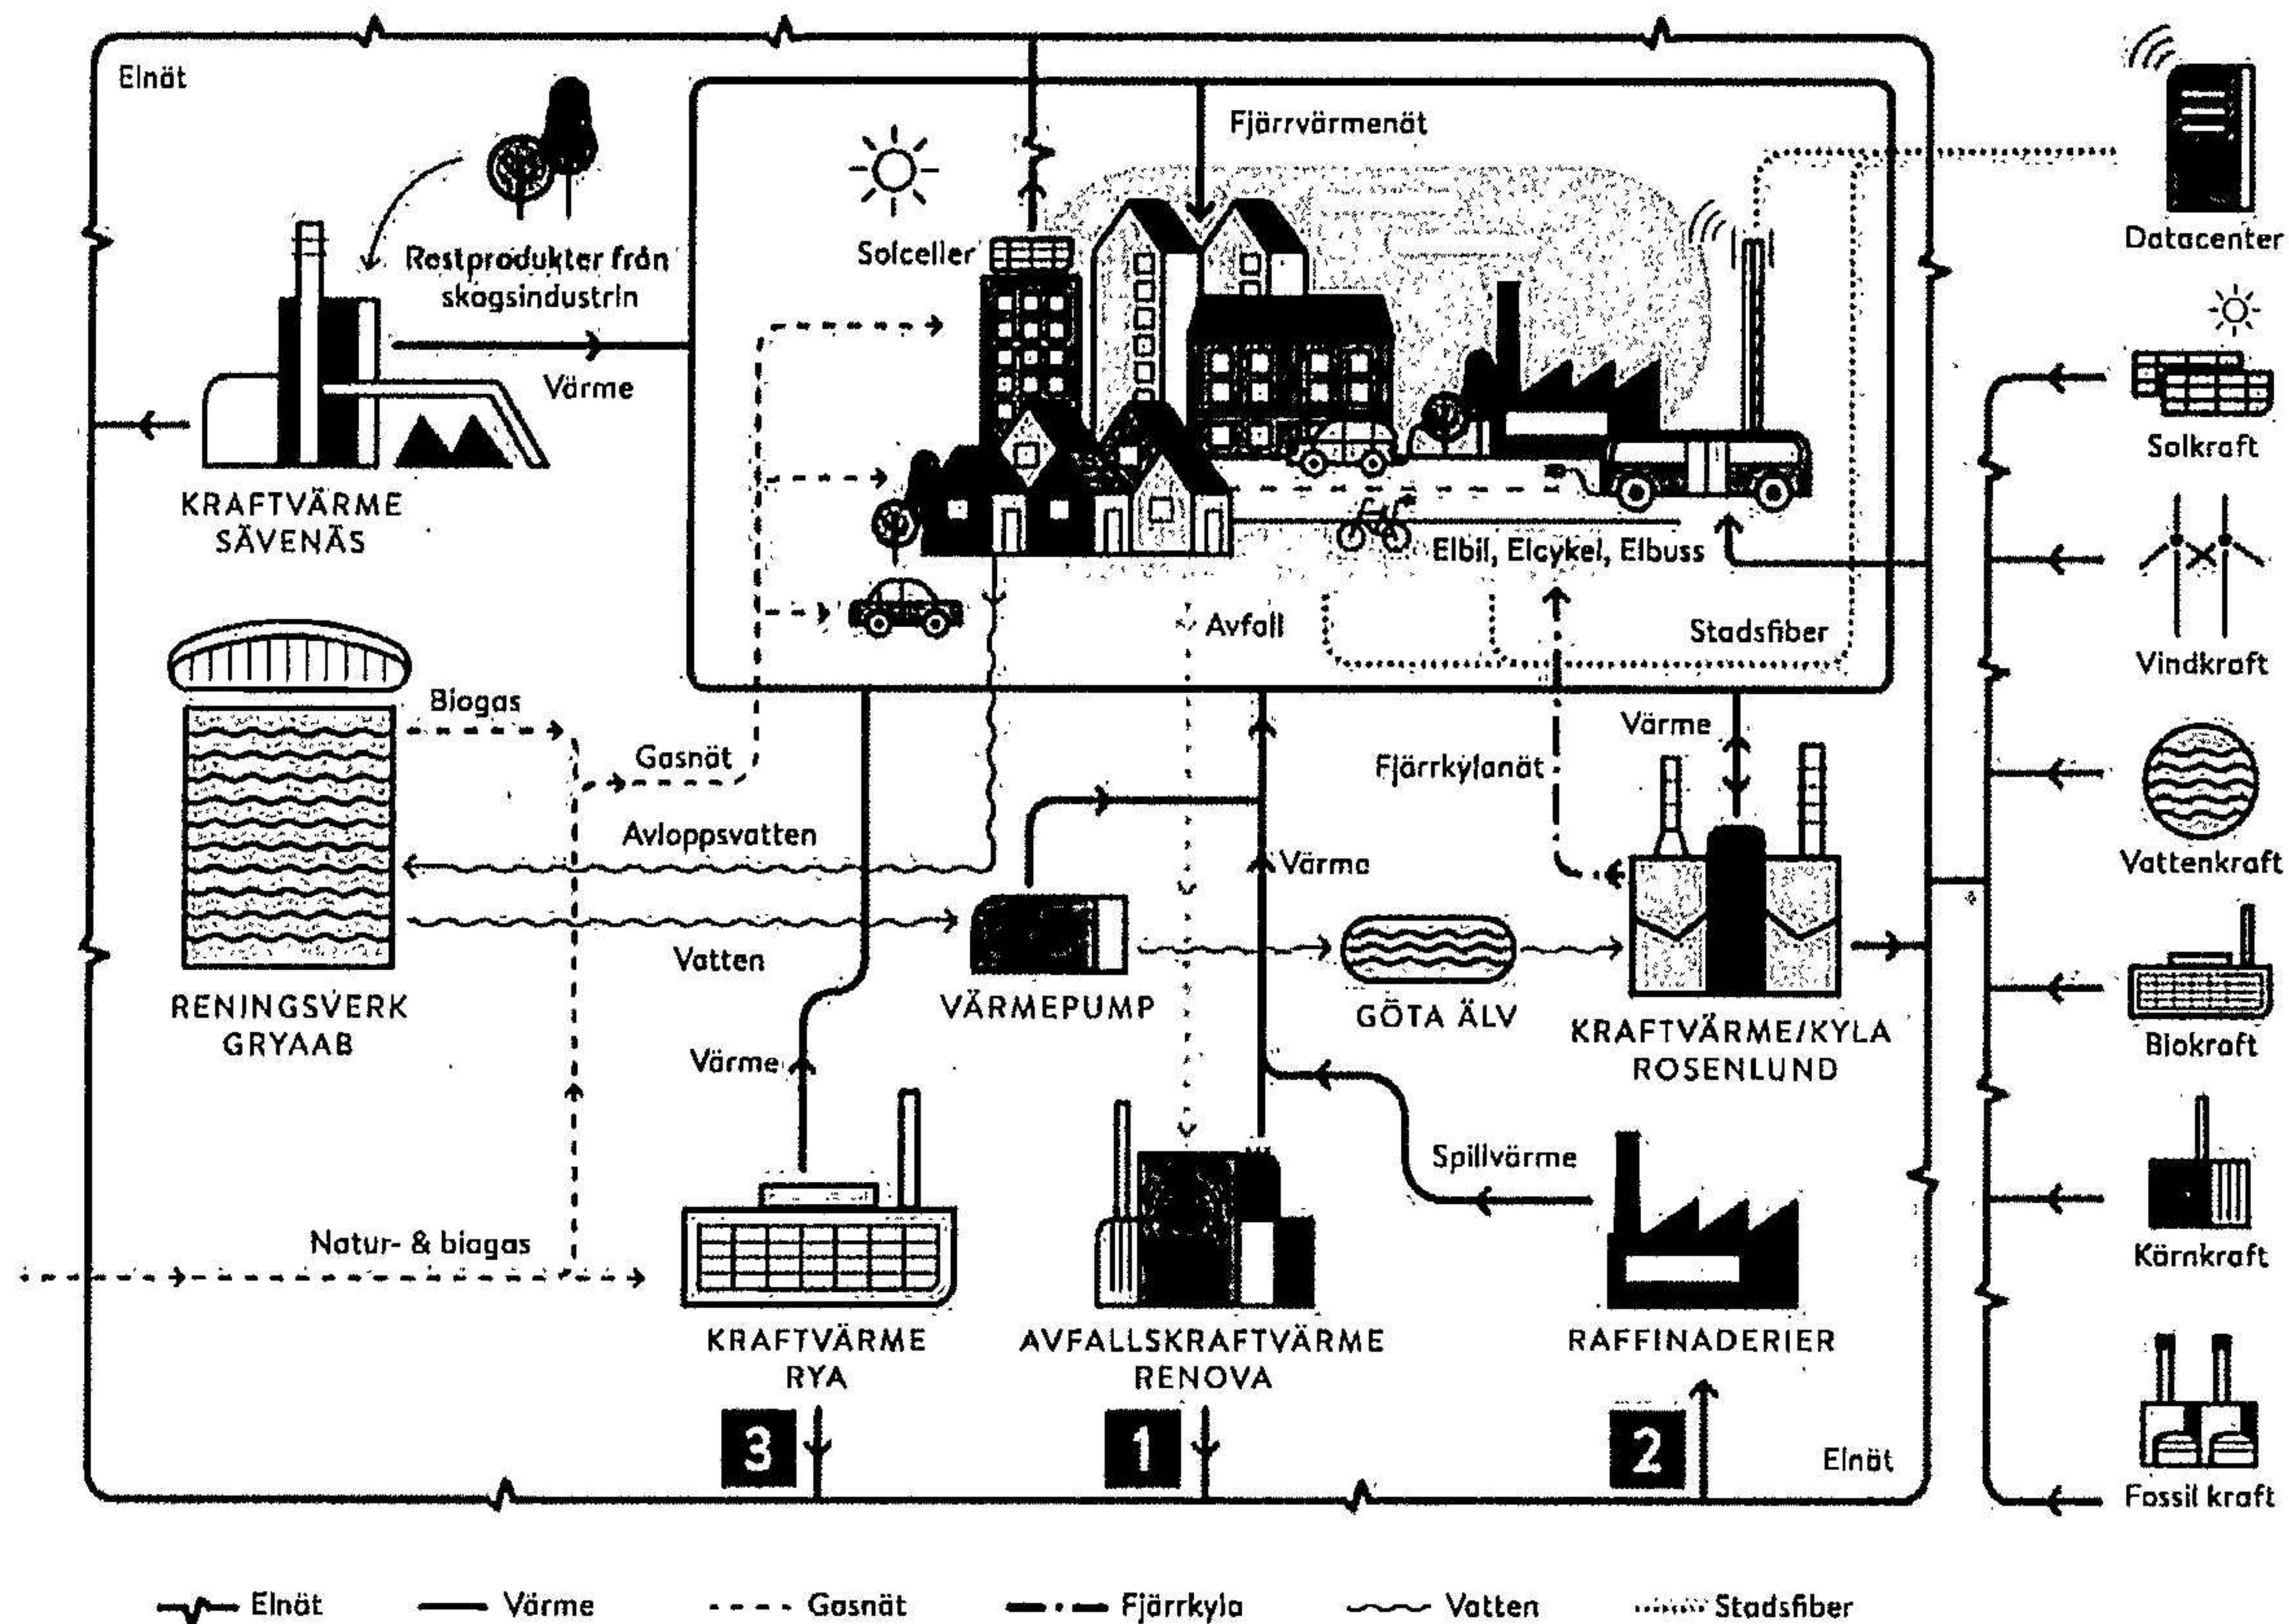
Elnät

Fjärrvärmenät

Datacenter

Restprodukter från skogsindustrin

Solceller

Värme

KRAFTVÄRME SÄVENÄS

Solkraft

Elbil, Elcykel, Elbuss

Vindkraft

Avfall

Stadsfiber

Biogas

Gasnät

Värme

Fjärrkylanät

Avloppsvatten

Värme

Vattenkraft

Vatten

RENINGSVERK GRYAAB

VÄRMEPUMP

GÖTA ÄLV

KRAFTVÄRME/KYLA ROSENLUND

Biokraft

Värme

Spillvärme

Kärnkraft

Natur- & biogas

KRAFTVÄRME RYA

AVFALLSKRAFTVÄRME RENOVA

RAFFINADERIER

3

1

2

Elnät

Fossil kraft

Elnät  Värme  Gasnät  Fjärrkyla  Vatten  Stadsfiber